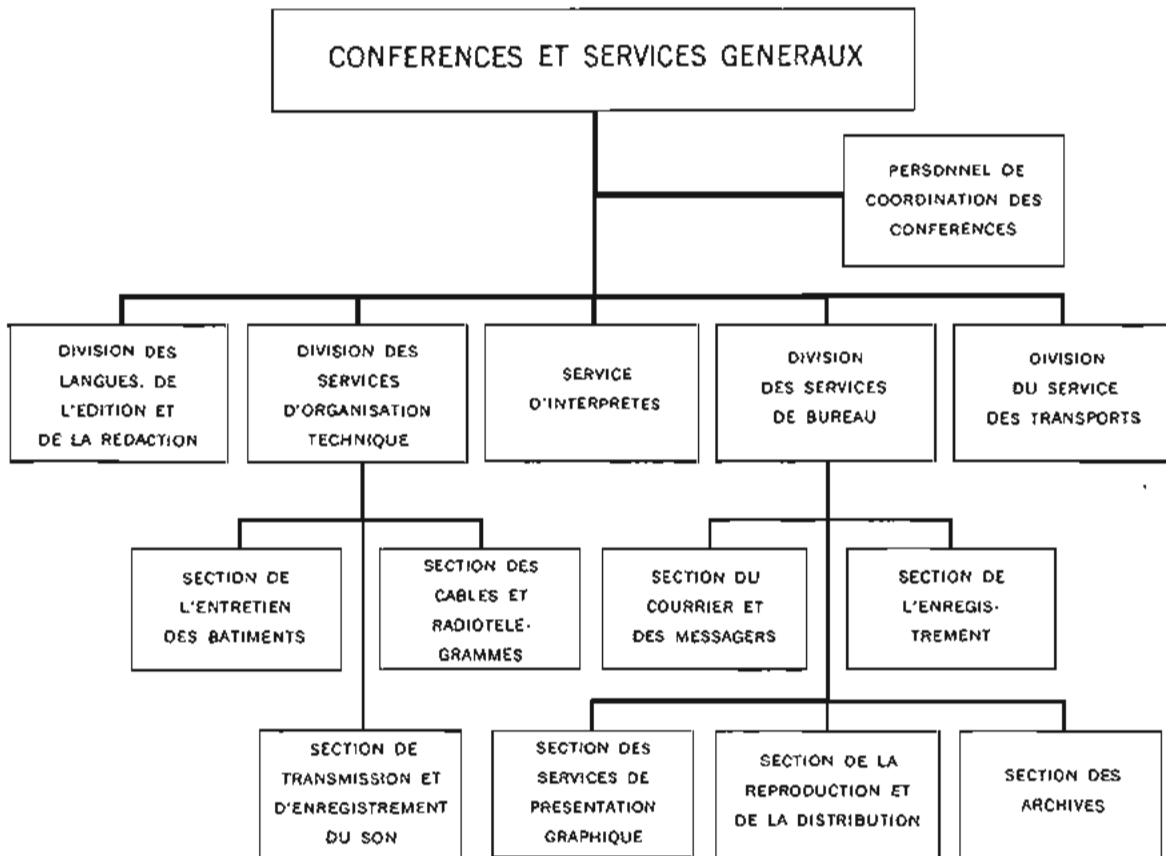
CONFERENCES ET SERVICES GENERAUX

PERSONNEL DE COORDINATION DES CONFERENCES

DIVISION DES LANGUES, DE L'EDITION ET DE LA REDACTION

DIVISION DES SERVICES D'ORGANISATION TECHNIQUE

SERVICE D'INTERPRETES

DIVISION DES SERVICES DE BUREAU

DIVISION DU SERVICE DES TRANSPORTS

SECTION DE L'ENTRETIEN DES BATIMENTS

SECTION DES CABLES ET RADIOTELEGRAMMES

SECTION DU COURRIER ET DES MESSAGERS

SECTION DE L'ENREGISTREMENT

SECTION DE TRANSMISSION ET D'ENREGISTREMENT DU SON

SECTION DES SERVICES DE PRESENTATION GRAPHIQUE

SECTION DE LA REPRODUCTION ET DE LA DISTRIBUTION

SECTION DES ARCHIVES